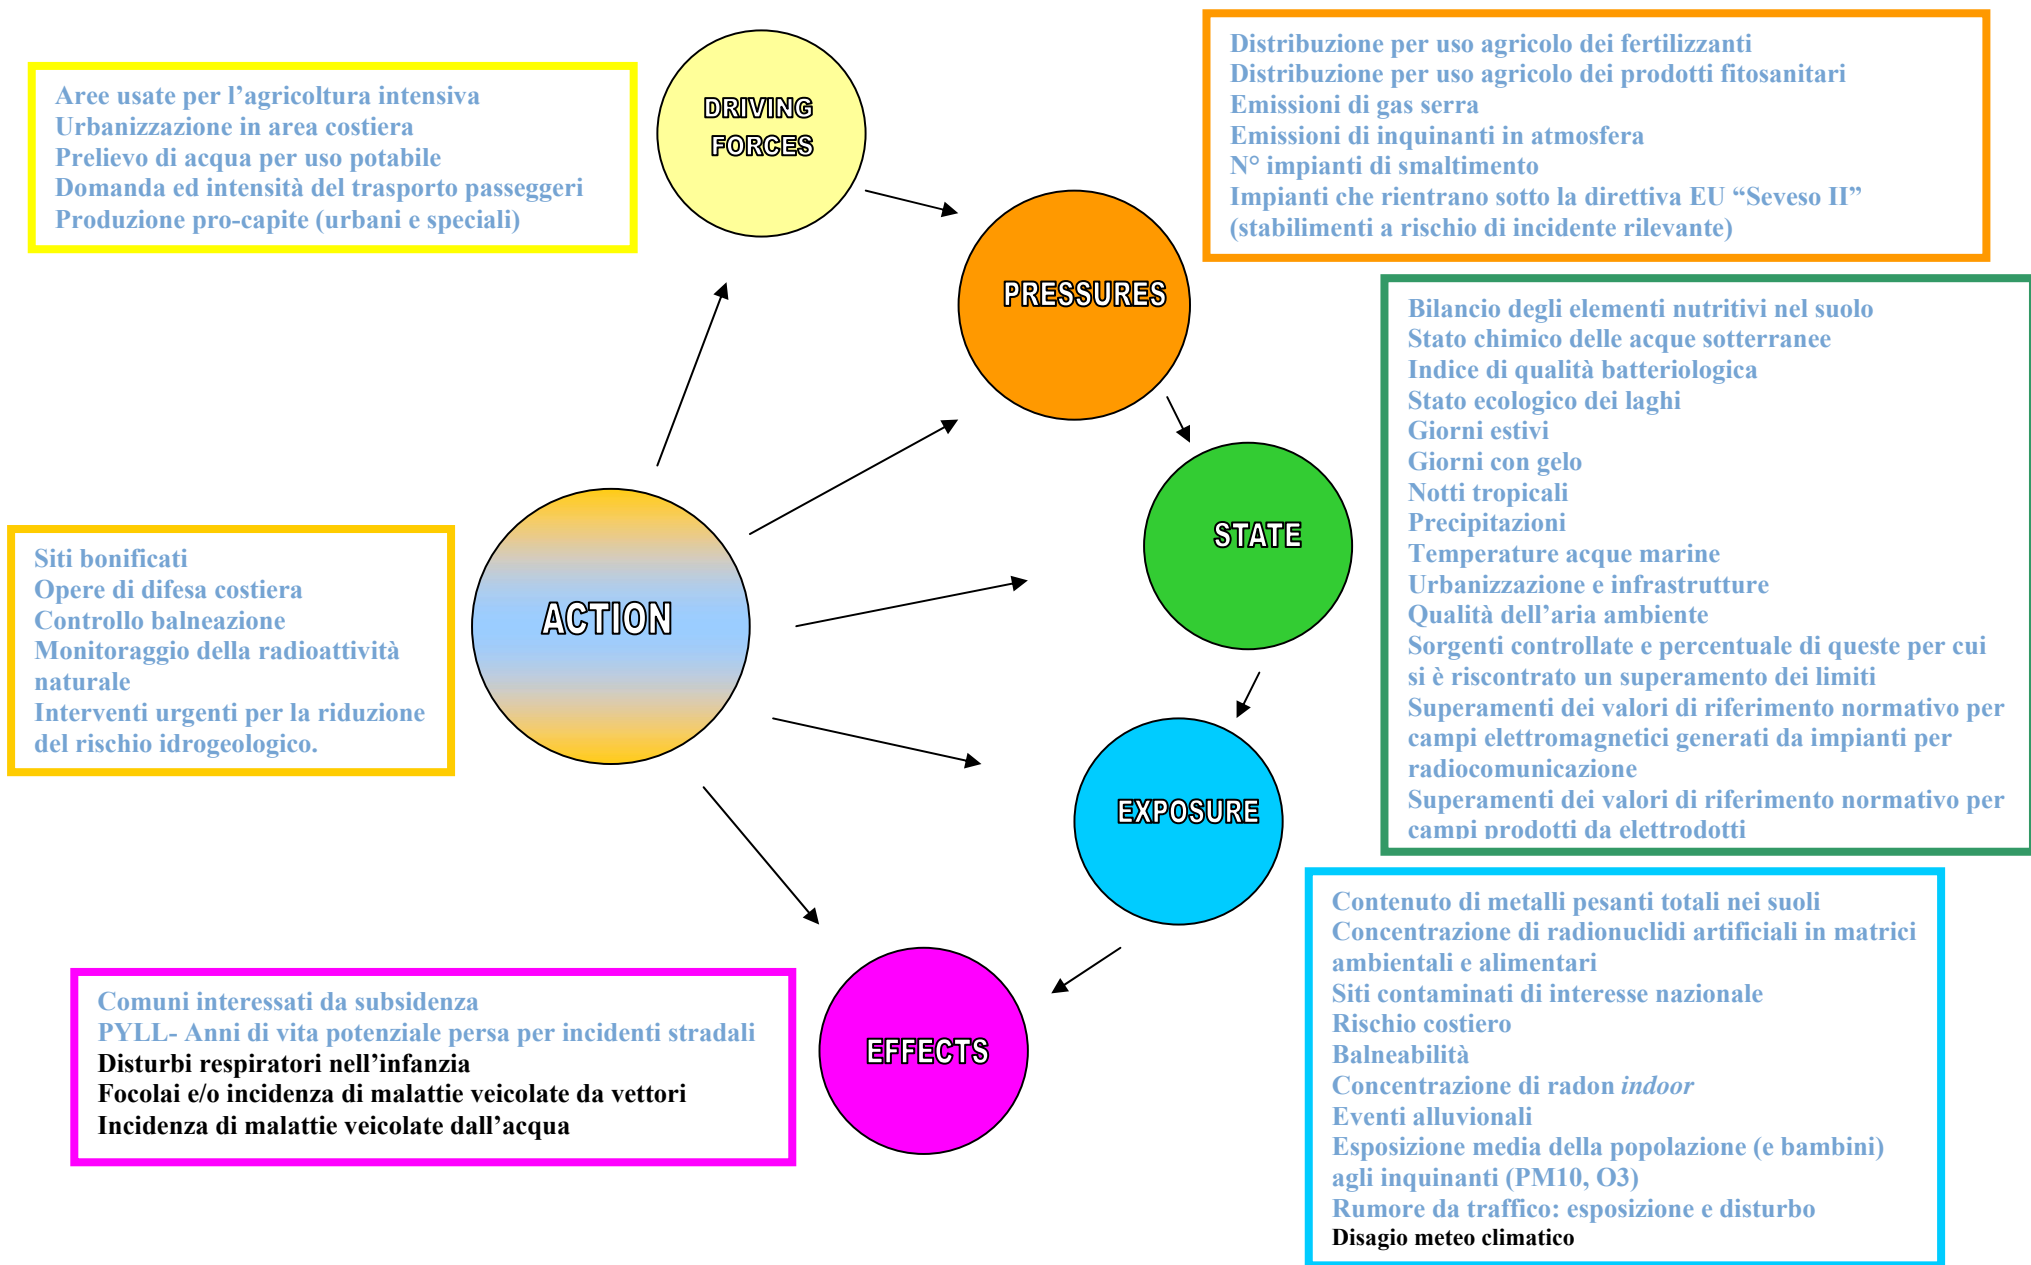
Aree usate per l'agricoltura intensiva
Urbanizzazione in area costiera
Prelievo di acqua per uso potabile
Domanda ed intensità del trasporto passeggeri
Produzione pro-capite (urbani e speciali)

DRIVING FORCES

Distribuzione per uso agricolo dei fertilizzanti
Distribuzione per uso agricolo dei prodotti fitosanitari
Emissioni di gas serra
Emissioni di inquinanti in atmosfera
N° impianti di smaltimento
Impianti che rientrano sotto la direttiva EU "Seveso II" (stabilimenti a rischio di incidente rilevante)

PRESSURES

Bilancio degli elementi nutritivi nel suolo
Stato chimico delle acque sotterranee
Indice di qualità batteriologica
Stato ecologico dei laghi
Giorni estivi
Giorni con gelo
Notti tropicali
Precipitazioni
Temperature acque marine
Urbanizzazione e infrastrutture
Qualità dell'aria ambiente
Sorgenti controllate e percentuale di queste per cui si è riscontrato un superamento dei limiti
Superamenti dei valori di riferimento normativo per campi elettromagnetici generati da impianti per radiocomunicazione
Superamenti dei valori di riferimento normativo per campi prodotti da elettrodotti

STATE

Siti bonificati
Opere di difesa costiera
Controllo balneazione
Monitoraggio della radioattività naturale
Interventi urgenti per la riduzione del rischio idrogeologico.

ACTION

EXPOSURE

Contenuto di metalli pesanti totali nei suoli
Concentrazione di radionuclidi artificiali in matrici ambientali e alimentari
Siti contaminati di interesse nazionale
Rischio costiero
Balneabilità
Concentrazione di radon *indoor*
Eventi alluvionali
Esposizione media della popolazione (e bambini) agli inquinanti (PM10, O3)
Rumore da traffico: esposizione e disturbo
Disagio meteo climatico

EFFECTS

Comuni interessati da subsidenza
PYLL- Anni di vita potenziale persa per incidenti stradali
Disturbi respiratori nell'infanzia
Focolai e/o incidenza di malattie veicolate da vettori
Incidenza di malattie veicolate dall'acqua